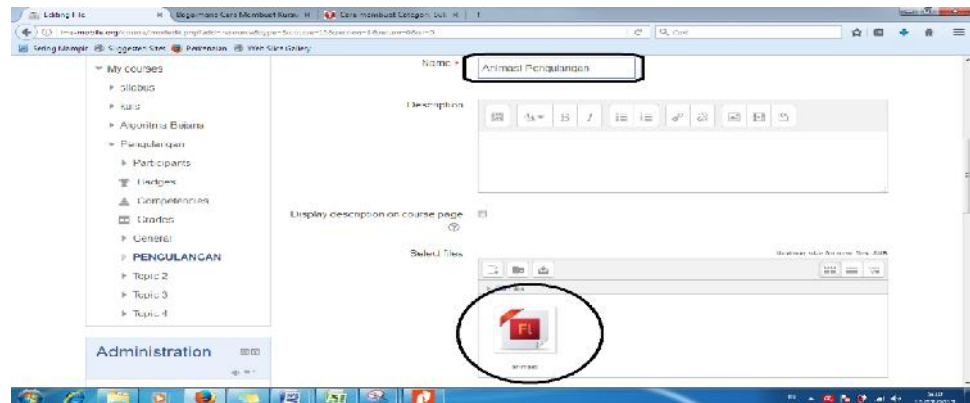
Editing File | Bagaimana Cara Membuat Kursus | Cara membuat Category Sub

lms-mobile.org/course/modedit.php?add=resource&type=&course=15&section=1&return=0&sr=0

Cari

Sering Dikunjungi | Suggested Sites | Pertemuan | Web Slice Gallery

My courses
Silabus
Kuis
Algoritma Bujana
Pengulangan
Participants
Badges
Competencies
Grades
General
PENGULANGAN
Topic 2
Topic 3
Topic 4

Administration

Name * Animasi Pengulangan

Description

Display description on course page

Select files

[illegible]

FL

animasi